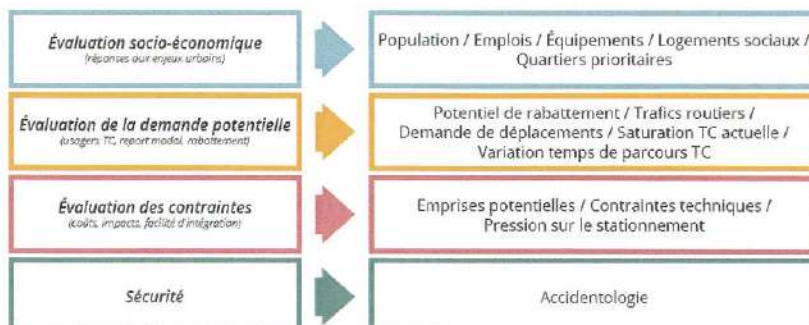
Évaluation socio-économique
(réponses aux enjeux urbains)

Population / Emplois / Équipements / Logements sociaux / Quartiers prioritaires

Évaluation de la demande potentielle
(usagers TC, report modal, rabattement)

Potentiel de rabattement / Trafics routiers / Demande de déplacements / Saturation TC actuelle / Variation temps de parcours TC

Évaluation des contraintes
(coûts, impacts, facilité d'intégration)

Emprises potentielles / Contraintes techniques / Pression sur le stationnement

Sécurité

Accidentologie